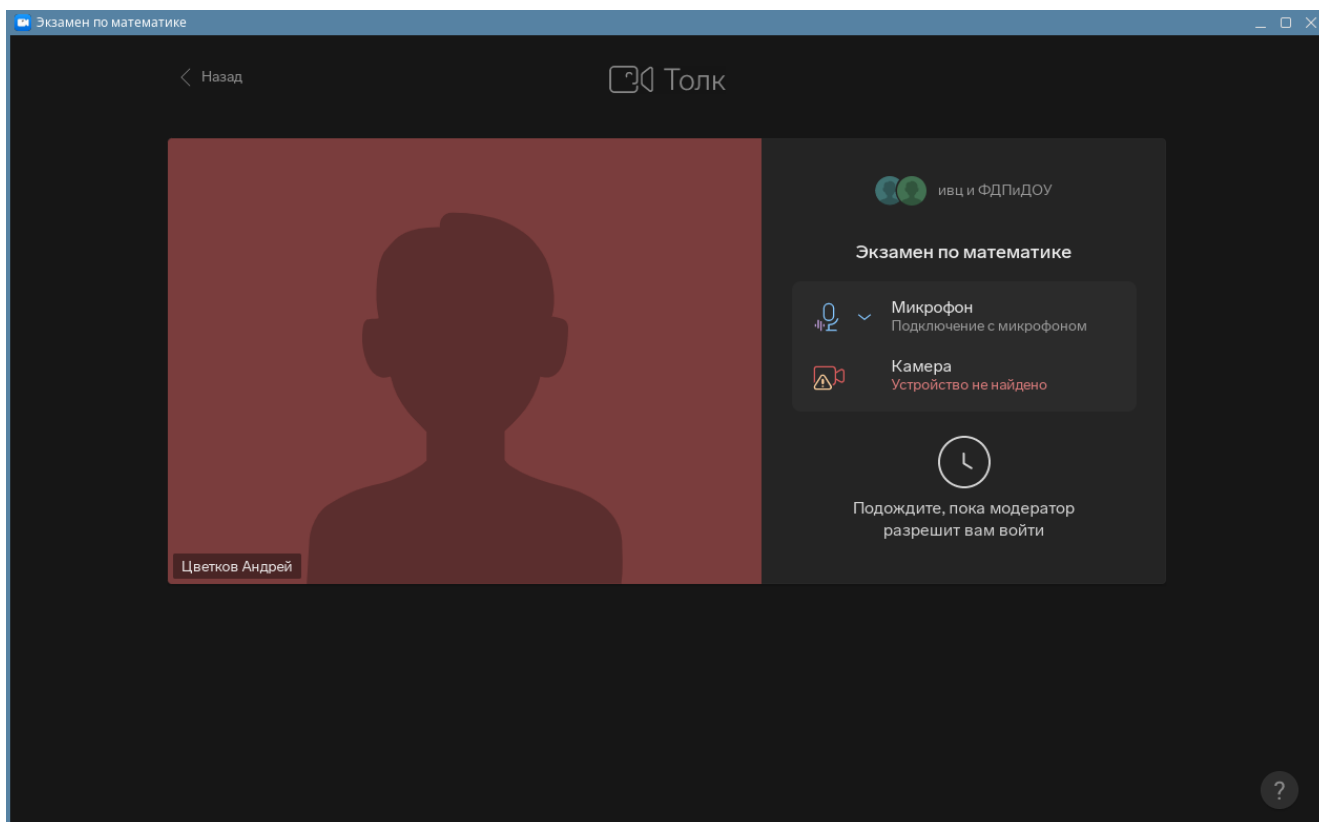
Экзамен по математике

Назад

Толк

Цветков Андрей

ивц и ФДПиДОУ

Экзамен по математике

Микрофон
Подключение с микрофоном

Камера
Устройство не найдено

Подождите, пока модератор разрешит вам войти

?